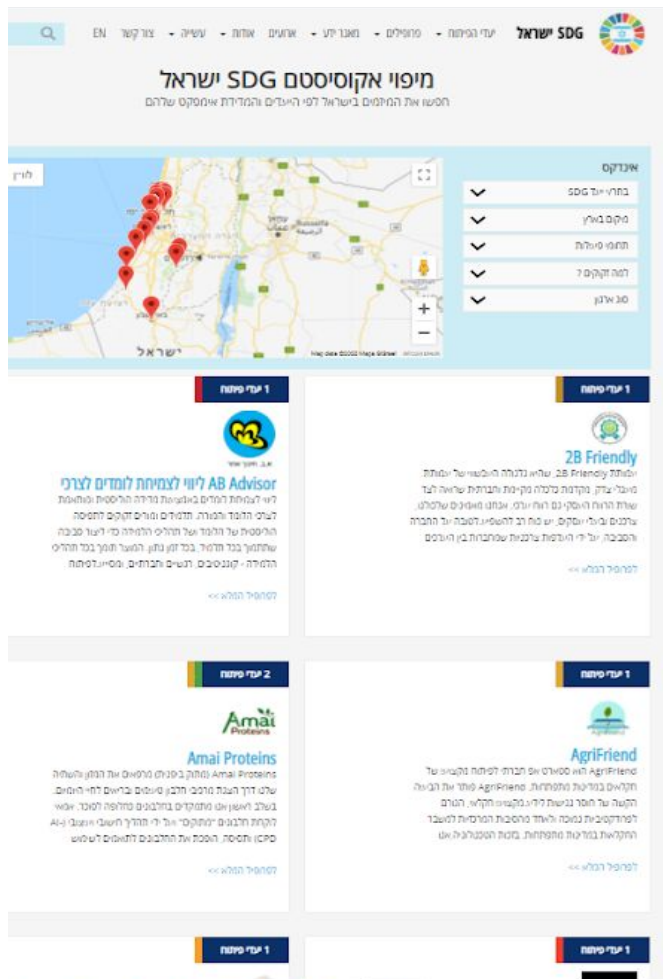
SDG ישראל   יעדי הפיתוח ▾   פרופילים ▾   מאגר ידע ▾   אירועים   אודות ▾   עשייה ▾   צור קשר   EN

מיפוי אקוסיסטם SDG ישראל
חפשו את המיזמים בישראל לפי היעדים והמדידת אימפקט שלהם

אינדקס
בחרו יעד SDG
מקום בארץ
תחומי פעולות
למה זקוקים ?
סוג ארגון

לוויין
ישראל
Map data ©2022 Mapa GISrael

1 יעדי פיתוח
2B Friendly
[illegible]
לפרופיל המלא >>

1 יעדי פיתוח
AB Advisor ליווי לצמיחת לומדים לצרכי
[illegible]
לפרופיל המלא >>

1 יעדי פיתוח
AgriFriend
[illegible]
לפרופיל המלא >>

2 יעדי פיתוח
Amai Proteins
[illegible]
לפרופיל המלא >>

1 יעדי פיתוח

1 יעדי פיתוח